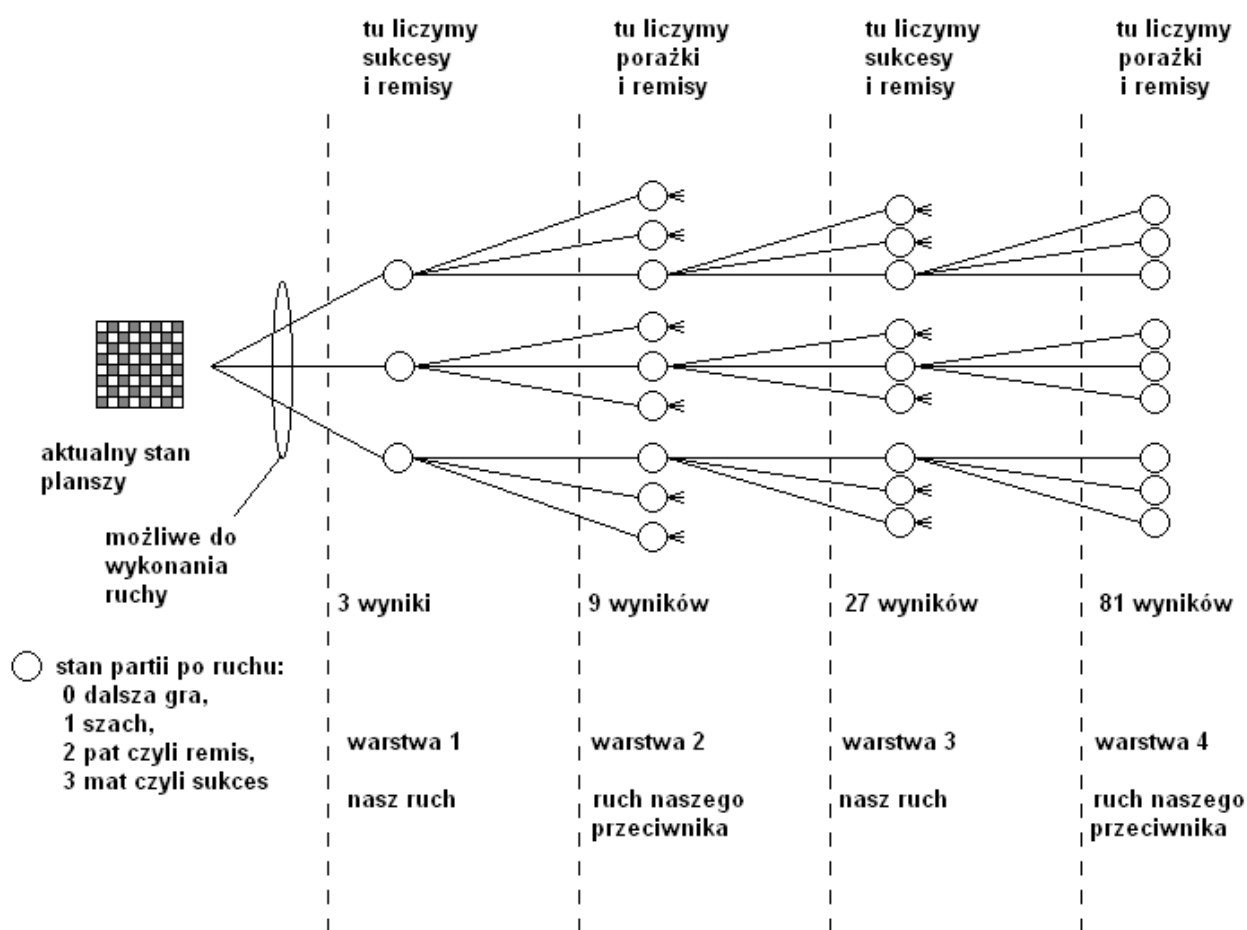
tu liczymy sukcesy i remisy

tu liczymy porażki i remisy

tu liczymy sukcesy i remisy

tu liczymy porażki i remisy

aktualny stan planszy

możliwe do wykonania ruchy

3 wyniki

9 wyników

27 wyników

81 wyników

stan partii po ruchu:
0 dalsza gra,
1 szach,
2 pat czyli remis,
3 mat czyli sukces

warstwa 1

nasz ruch

warstwa 2

ruch naszego przeciwnika

warstwa 3

nasz ruch

warstwa 4

ruch naszego przeciwnika